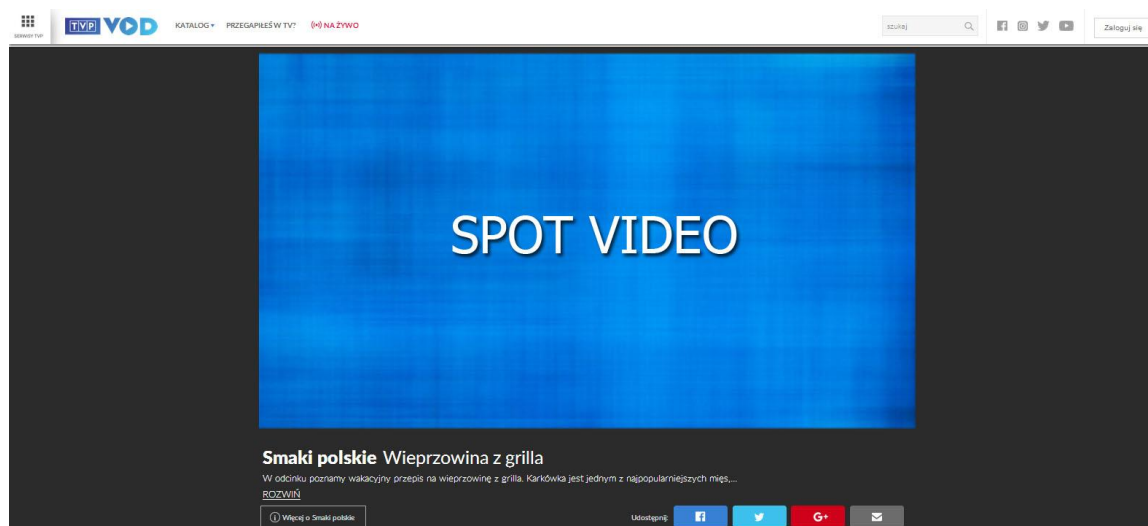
SERWISY TVP

TVP VOD

KATALOG ▾ PRZEGAPIŁEŚ W TV? NA ŻYWO

szukaj

Zaloguj się

SPOT VIDEO

Smaki polskie Wieprzowina z grilla

W odcinku poznamy wakacyjny przepis na wieprzowinę z grilla. Karkówka jest jednym z najpopularniejszych mięs,...

ROZWIŃ

Więcej o Smaki polskie

Udostępnij:

G+